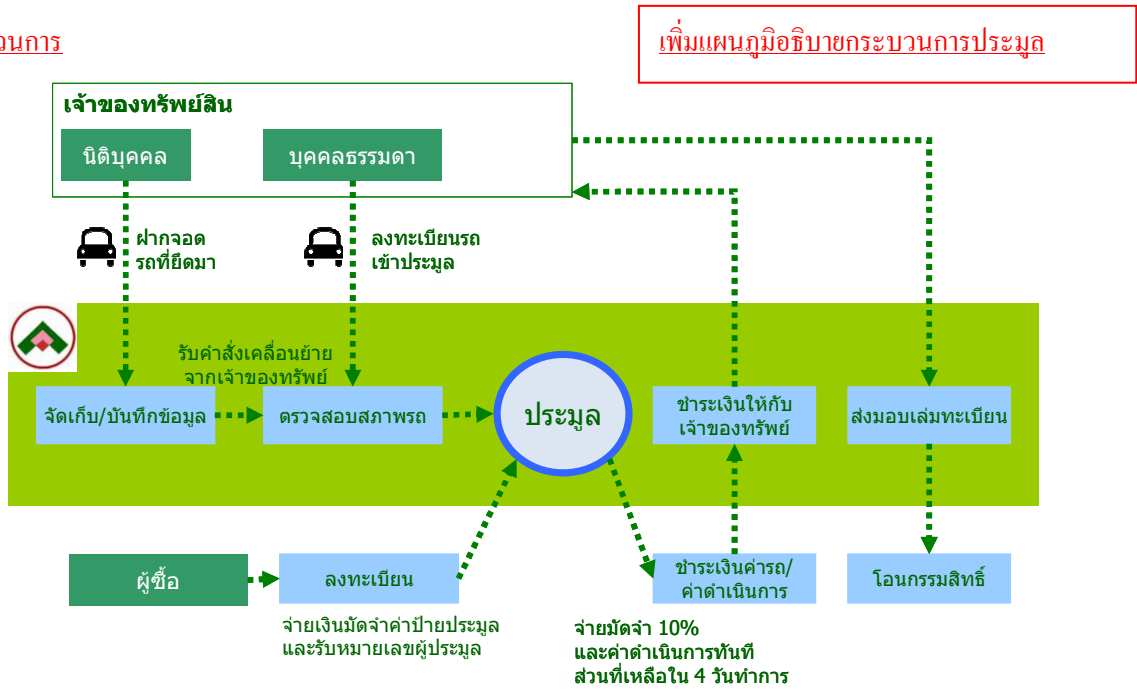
วนการ

เพิ่มแผนภูมิอธิบายกระบวนการประมูล

เจ้าของทรัพย์สิน

นิติบุคคล

บุคคลธรรมดา

ฝากจอด รถที่ยึดมา

ลงทะเบียนรถ เข้าประมูล

รับคำสั่งเคลื่อนย้าย จากเจ้าของทรัพย์

จัดเก็บ/บันทึกข้อมูล

ตรวจสอบสภาพรถ

ประมูล

ชำระเงินให้กับ เจ้าของทรัพย์

ส่งมอบเล่มทะเบียน

ผู้ซื้อ

ลงทะเบียน

ชำระเงินค่ารถ/ ค่าดำเนินการ

โอนกรรมสิทธิ์

จ่ายเงินมัดจำค่าป้ายประมูล และรับหมายเลขผู้ประมูล

จ่ายมัดจำ 10% และค่าดำเนินการทันที ส่วนที่เหลือใน 4 วันทำการ